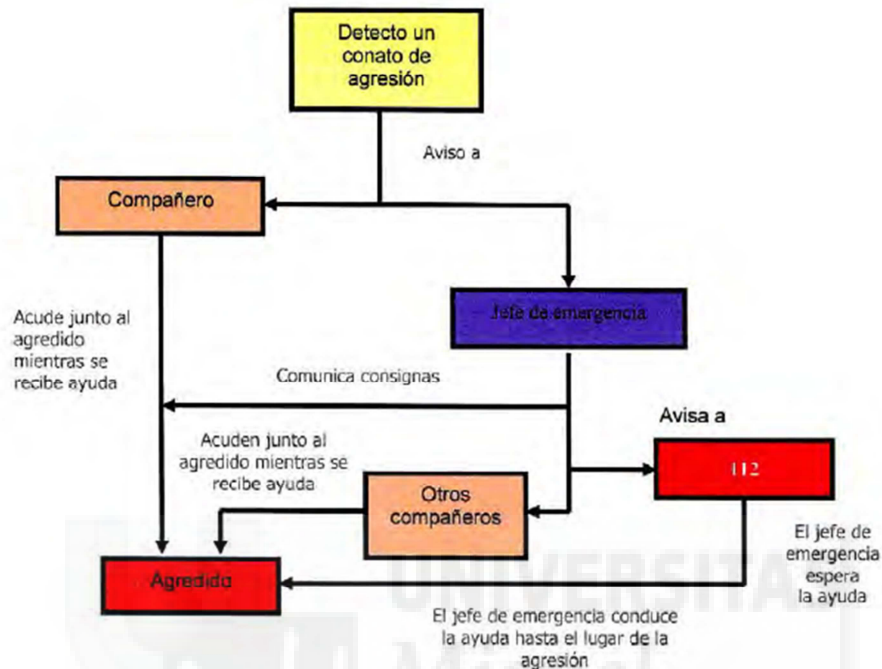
Detecto un conato de agresión

Aviso a

Compañero

Jefe de emergencia

Acude junto al agredido mientras se recibe ayuda

Comunica consignas

Avisa a

Acuden junto al agredido mientras se recibe ayuda

112

Otros compañeros

El jefe de emergencia espera la ayuda

Agredido

El jefe de emergencia conduce la ayuda hasta el lugar de la agresión

UNIVERSITAS